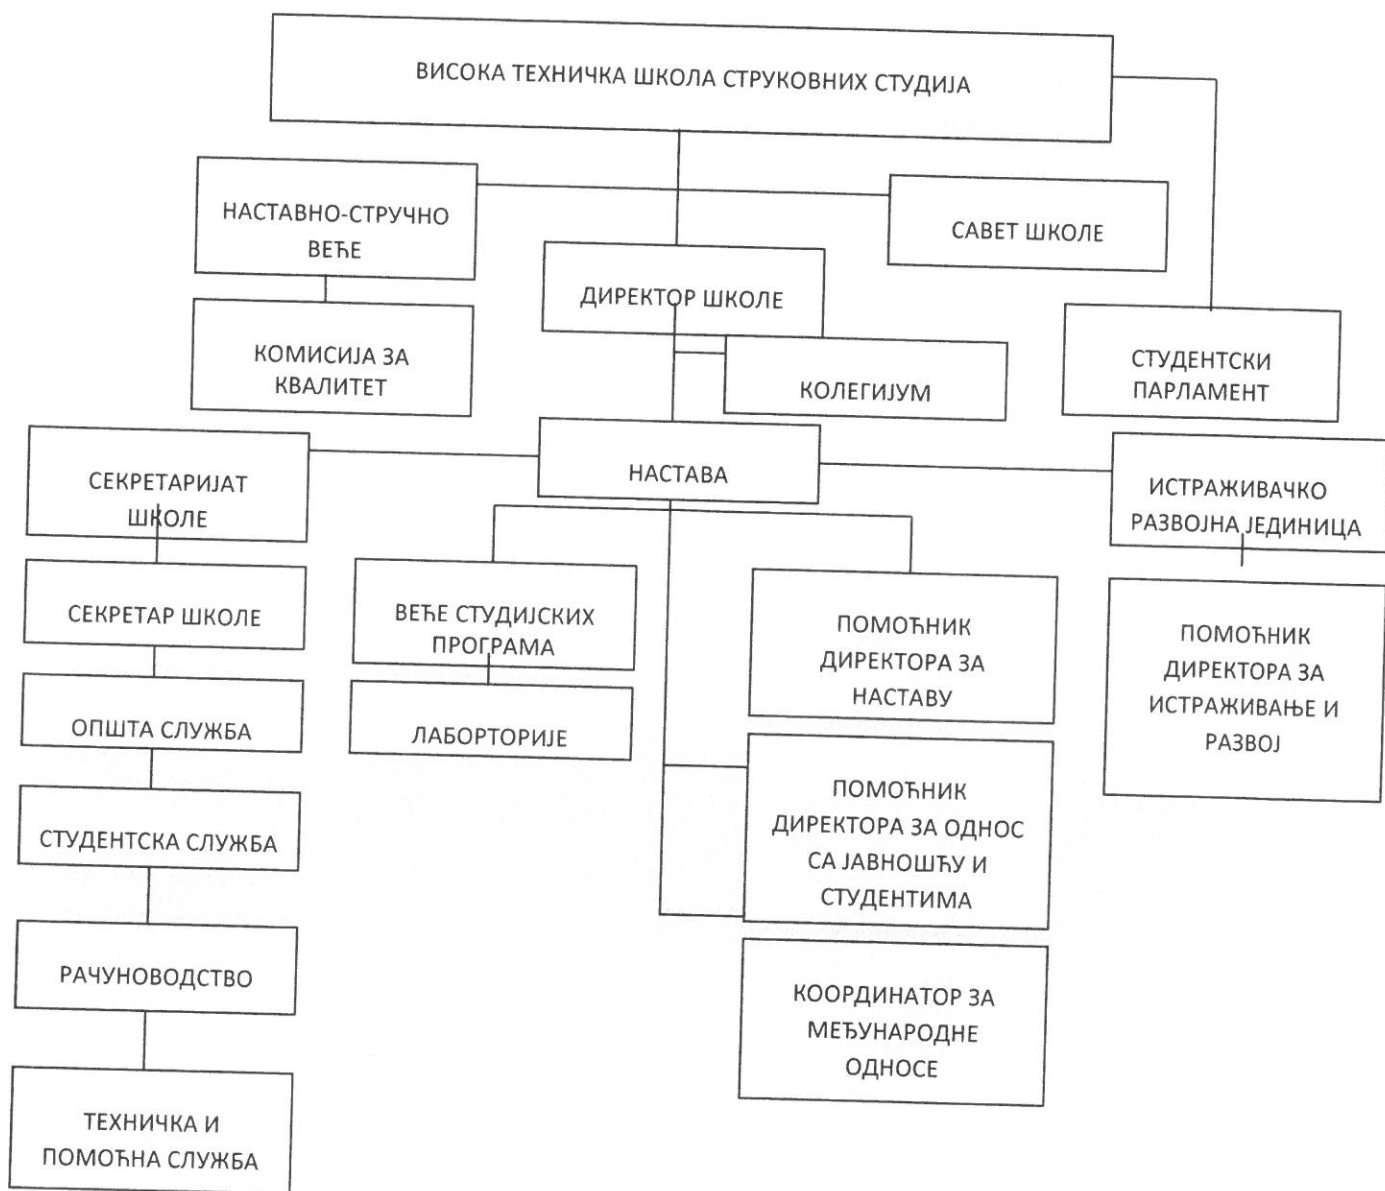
ВИСОКА ТЕХНИЧКА ШКОЛА СТРУКОВНИХ СТУДИЈА

НАСТАВНО-СТРУЧНО ВЕЋЕ

САВЕТ ШКОЛЕ

ДИРЕКТОР ШКОЛЕ

КОМИСИЈА ЗА КВАЛИТЕТ

КОЛЕГИЈУМ

СТУДЕНТСКИ ПАРЛАМЕНТ

СЕКРЕТАРИЈАТ ШКОЛЕ

НАСТАВА

ИСТРАЖИВАЧКО РАЗВОЈНА ЈЕДИНИЦА

СЕКРЕТАР ШКОЛЕ

ВЕЋЕ СТУДИЈСКИХ ПРОГРАМА

ПОМОЋНИК ДИРЕКТОРА ЗА НАСТАВУ

ПОМОЋНИК ДИРЕКТОРА ЗА ИСТРАЖИВАЊЕ И РАЗВОЈ

ОПШТА СЛУЖБА

ЛАБОРТОРИЈЕ

СТУДЕНТСКА СЛУЖБА

ПОМОЋНИК ДИРЕКТОРА ЗА ОДНОС СА ЈАВНОШЋУ И СТУДЕНТИМА

РАЧУНОВОДСТВО

КООРДИНАТОР ЗА МЕЂУНАРОДНЕ ОДНОСЕ

ТЕХНИЧКА И ПОМОЋНА СЛУЖБА